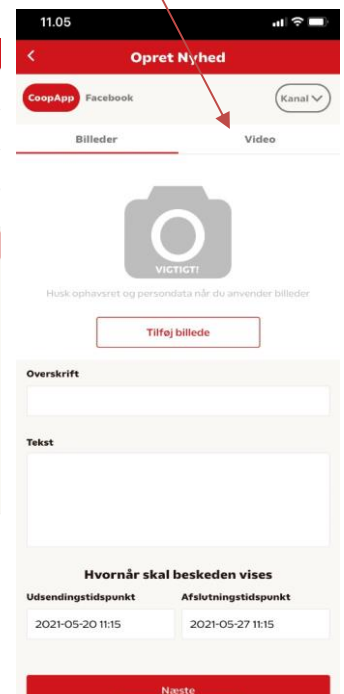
11.05

Opret Nyhed

CoopApp Facebook

Kanal

Billeder

Video

VIGTIGT!

Husk ophavsret og persondata når du anvender billeder

Tilføj billede

Overskrift

Tekst

Hvornår skal beskeden vises

Udsendingstidspunkt

Afslutningstidspunkt

2021-05-20 11:15

2021-05-27 11:15

Næste